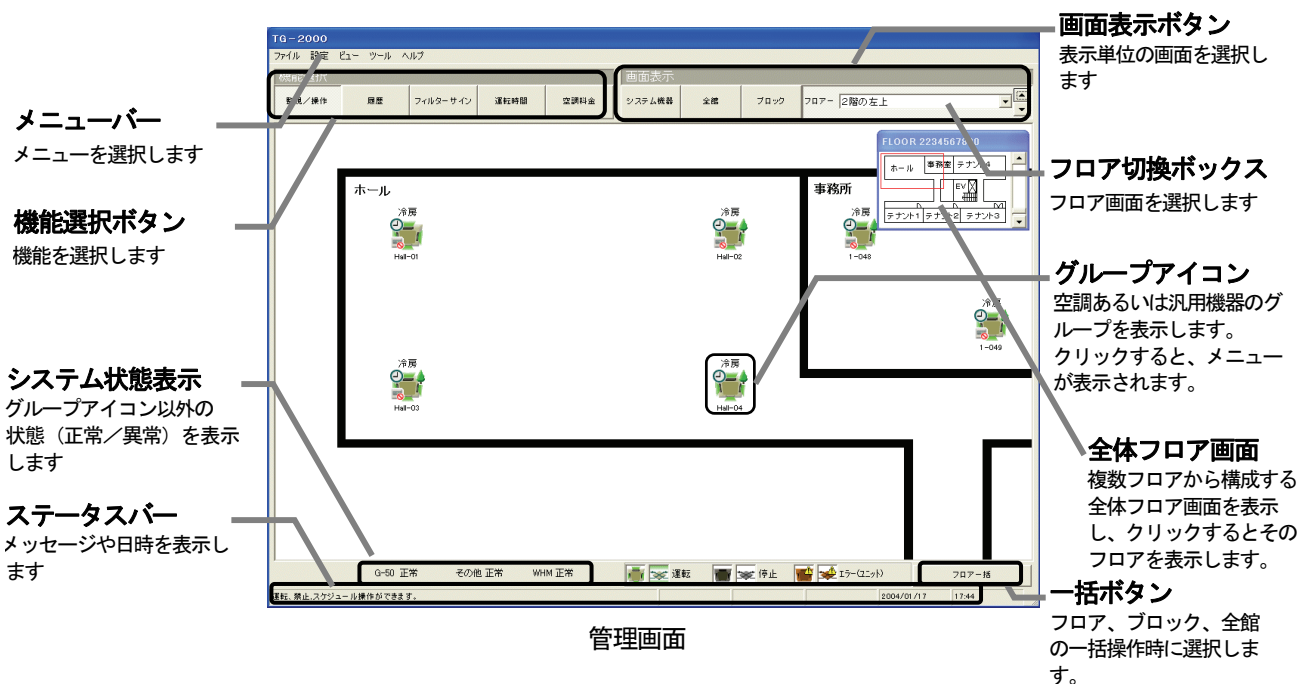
TG－2000
ファイル 設定 ビュー ツール ヘルプ
機能選択
監視／操作 履歴 フィルターサイン 運転時間 空調料金
画面表示
システム機器 全館 ブロック フロアー 2階の左上
FLOOR 22345678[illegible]
ホール 事務室 テナント4
EV
テナント1 テナント2 テナント3
ホール
事務所
冷房
Hall-01
冷房
Hall-02
冷房
1-048
冷房
1-049
冷房
Hall-03
冷房
Hall-04
G-50 正常 その他 正常 WHM 正常
運転 停止 エラー(ユニット)
フロアー括
運転、禁止、スケジュール操作ができます。
2004/01/17 17:44

画面表示ボタン
表示単位の画面を選択します

メニューバー
メニューを選択します

機能選択ボタン
機能を選択します

フロア切換ボックス
フロア画面を選択します

グループアイコン
空調あるいは汎用機器のグループを表示します。
クリックすると、メニューが表示されます。

システム状態表示
グループアイコン以外の状態（正常／異常）を表示します

全体フロア画面
複数フロアから構成する全体フロア画面を表示し、クリックするとそのフロアを表示します。

ステータスバー
メッセージや日時を表示します

一括ボタン
フロア、ブロック、全館の一括操作時に選択します。

管理画面